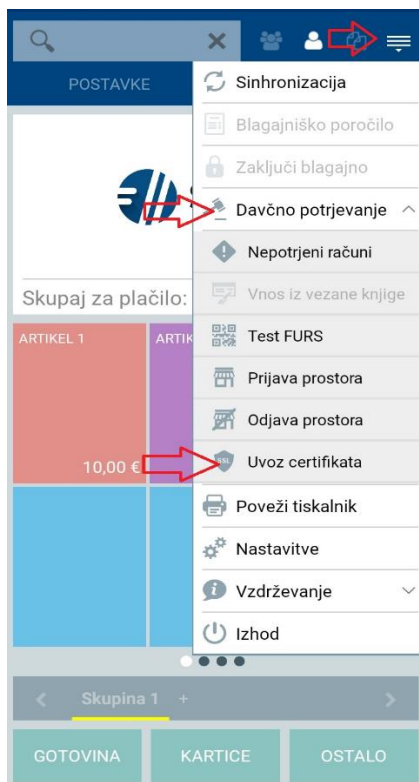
POSTAVKE

Skupaj za plačilo:

ARTIKEL 1

ARTIK

10,00 €

Sinhronizacija
Blagajniško poročilo
Zaključi blagajno
Davčno potrjevanje
Nepotrjeni računi
Vnos iz vezane knjige
Test FURS
Prijava prostora
Odjava prostora
Uvoz certifikata
Poveži tiskalnik
Nastavitve
Vzdrževanje
Izhod

Skupina 1 +

GOTOVINA
KARTICE
OSTALO